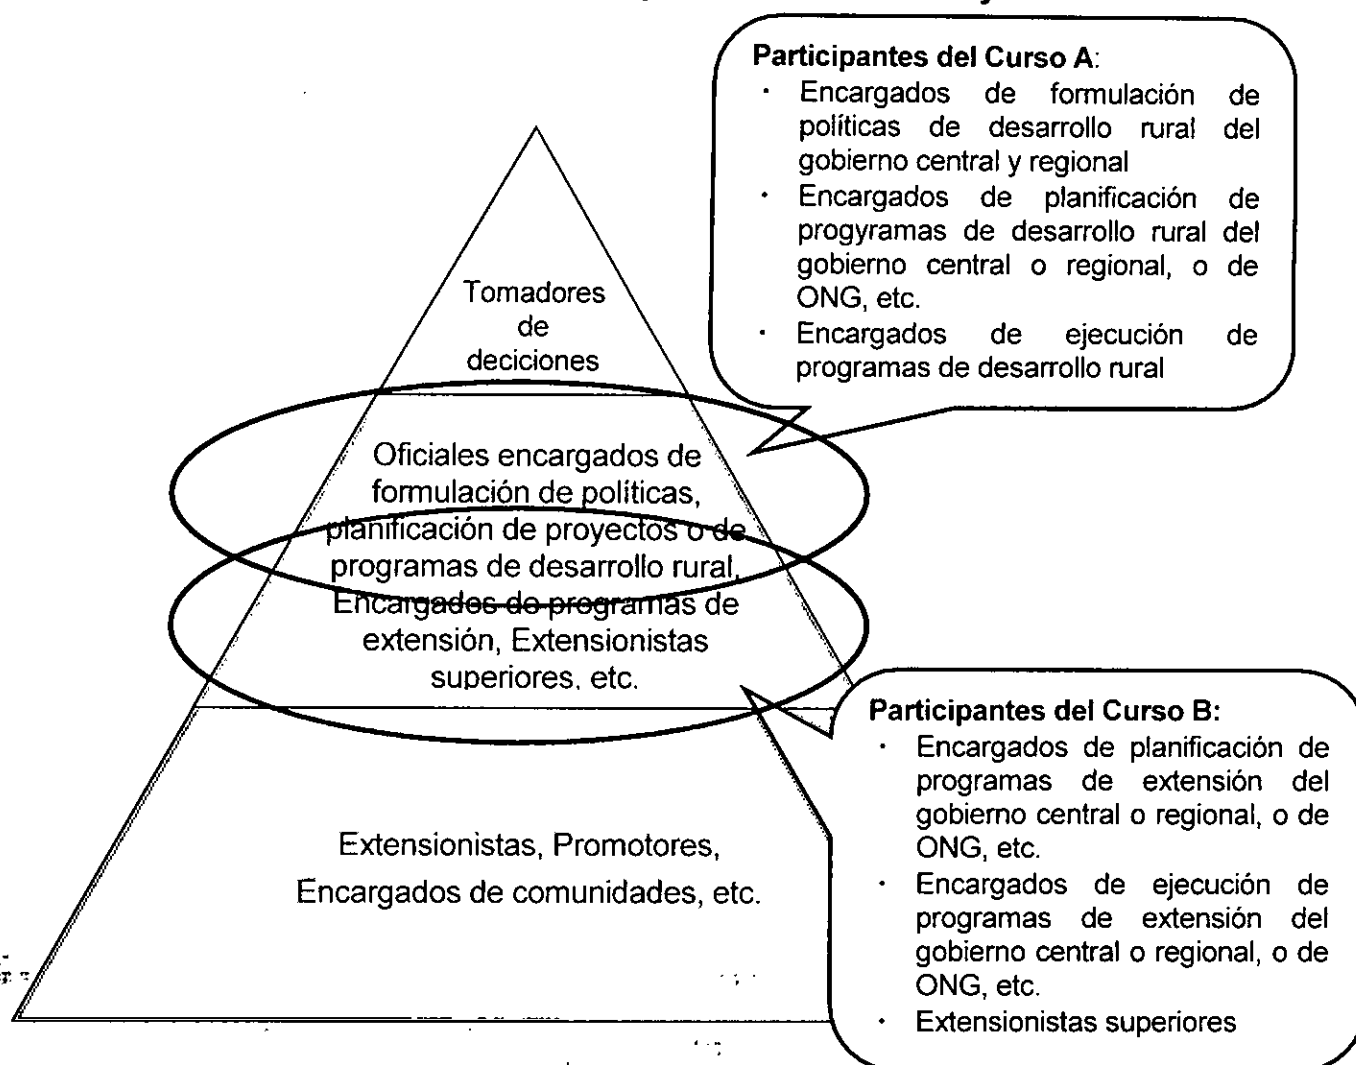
Participantes del Curso A:
· Encargados de formulación de políticas de desarrollo rural del gobierno central y regional
· Encargados de planificación de progyramas de desarrollo rural del gobierno central o regional, o de ONG, etc.
· Encargados de ejecución de programas de desarrollo rural

Tomadores de deciciones

Oficiales encargados de formulación de políticas, planificación de proyectos o de programas de desarrollo rural, Encargados de programas de extensión, Extensionistas superiores, etc.

Participantes del Curso B:
· Encargados de planificación de programas de extensión del gobierno central o regional, o de ONG, etc.
· Encargados de ejecución de programas de extensión del gobierno central o regional, o de ONG, etc.
· Extensionistas superiores

Extensionistas, Promotores, Encargados de comunidades, etc.